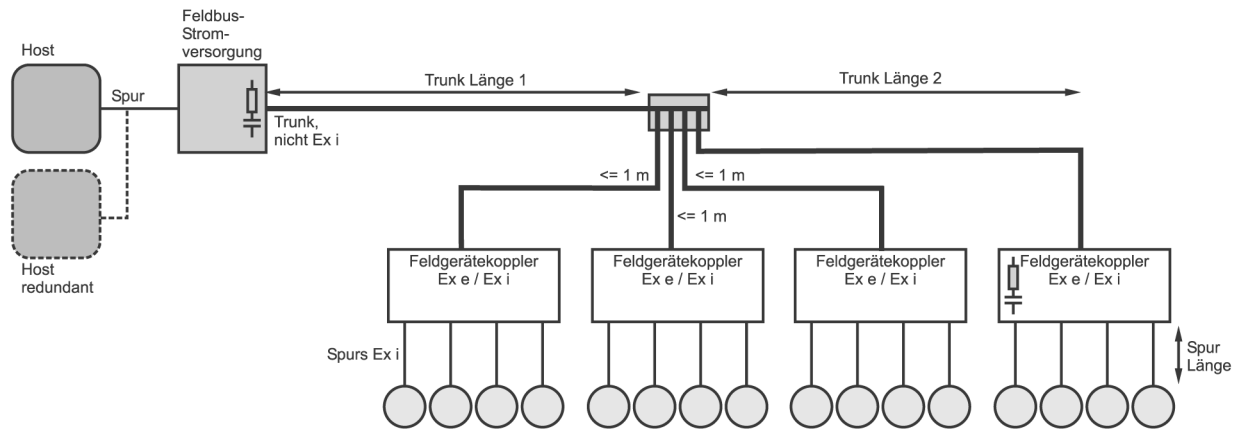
Feldbus-Strom-versorgung

Host

Spur

Trunk Länge 1

Trunk Länge 2

Trunk, nicht Ex i

Host redundant

<= 1 m

<= 1 m

<= 1 m

Feldgerätekoppler Ex e / Ex i

Feldgerätekoppler Ex e / Ex i

Feldgerätekoppler Ex e / Ex i

Feldgerätekoppler Ex e / Ex i

Spurs Ex i

Spur Länge